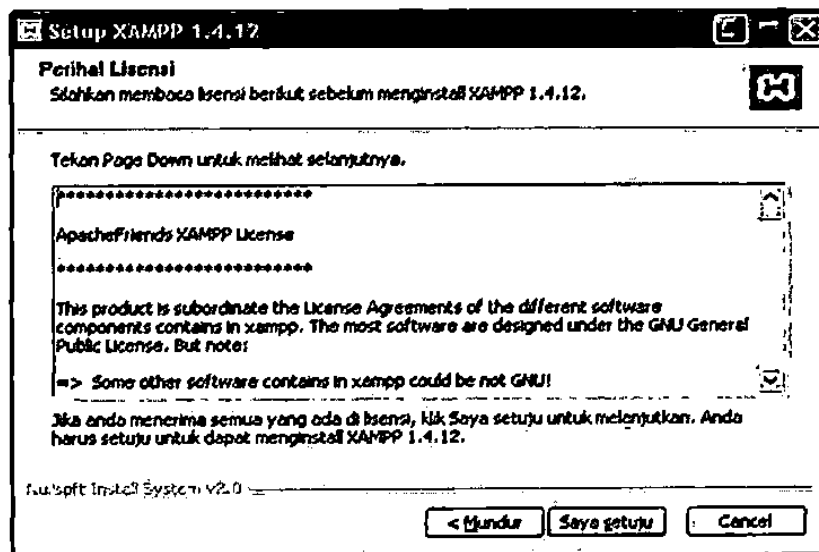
Setup XAMPP 1.4.12

Perihal Lisensi
Silahkan membaca lisensi berikut sebelum menginstall XAMPP 1.4.12.

Tekan Page Down untuk melihat selanjutnya.

***************************

ApacheFriends XAMPP License

***************************

This product is subordinate the License Agreements of the different software components contains in xampp. The most software are designed under the GNU General Public License. But note:

=> Some other software contains in xampp could be not GNU!

Jika anda menerima semua yang ada di lisensi, klik Saya setuju untuk melanjutkan. Anda harus setuju untuk dapat menginstall XAMPP 1.4.12.

Nullsoft Install System v2.0

< Mundur | Saya setuju | Cancel